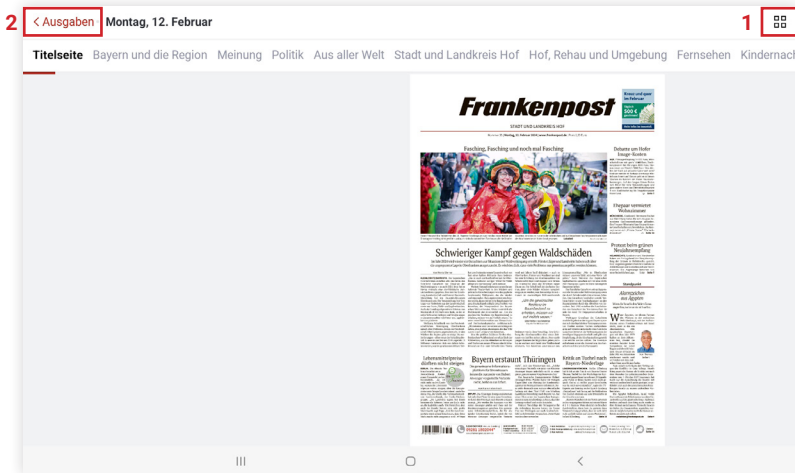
2 < Ausgaben Montag, 12. Februar 1

Titelseite Bayern und die Region Meinung Politik Aus aller Welt Stadt und Landkreis Hof Hof, Rehau und Umgebung Fernsehen Kindernac

Frankenpost

STADT UND LANDKREIS HOF

Fasching, Fasching und noch mal Fasching

Schwieriger Kampf gegen Waldschäden

Bayern erstaunt Thüringen

Lebensmittelpreise dürften nicht steigen

Kritik an Tuchel nach Bayern-Niederlage

Dubiose um Hofer Image-Kosten

Ehepaar vermisst Wohnzimmer

Protest beim grünen Neujahrsempfang

Standpunkt

Alarmzeichen aus Ägypten

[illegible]